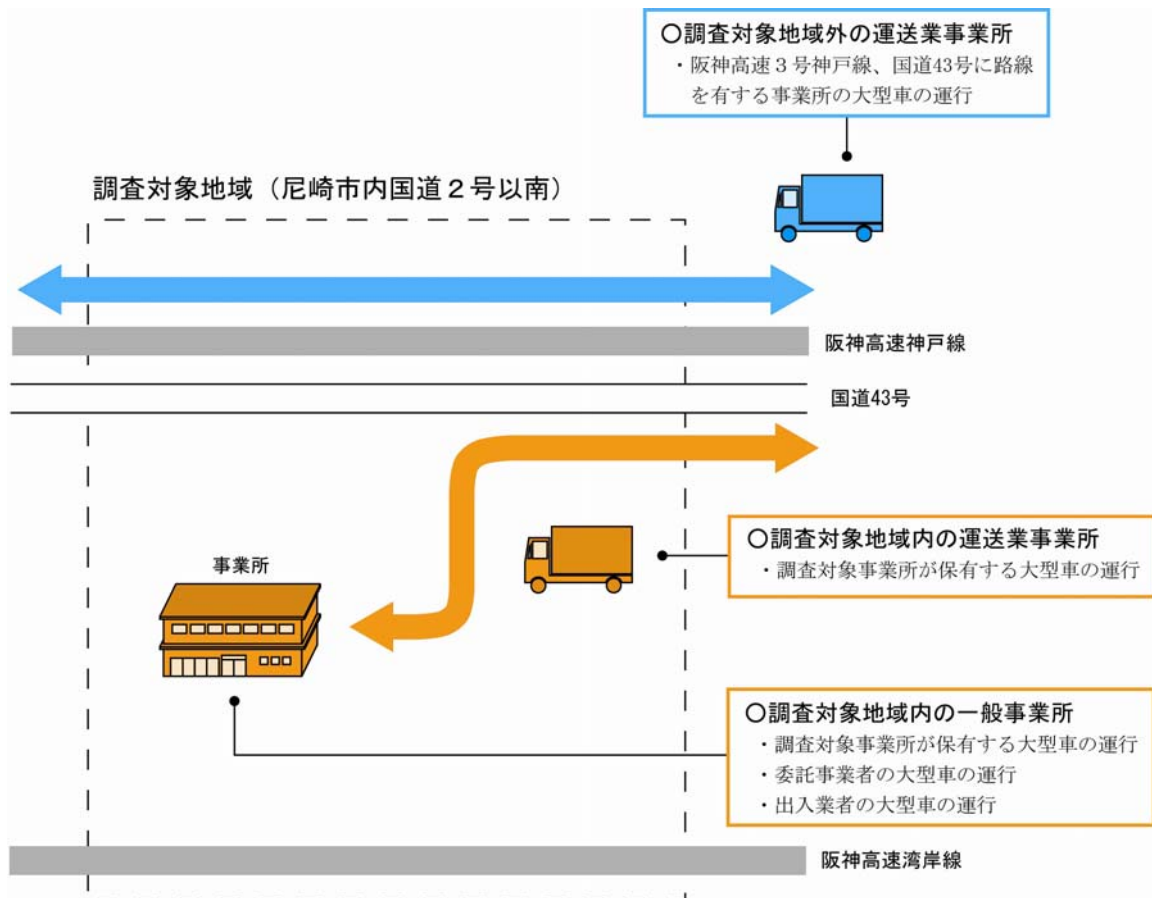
○調査対象地域外の運送業事業所
・阪神高速３号神戸線、国道43号に路線を有する事業所の大型車の運行

調査対象地域（尼崎市内国道２号以南）

阪神高速神戸線

国道43号

○調査対象地域内の運送業事業所
・調査対象事業所が保有する大型車の運行

事業所

○調査対象地域内の一般事業所
・調査対象事業所が保有する大型車の運行
・委託事業者の大型車の運行
・出入業者の大型車の運行

阪神高速湾岸線